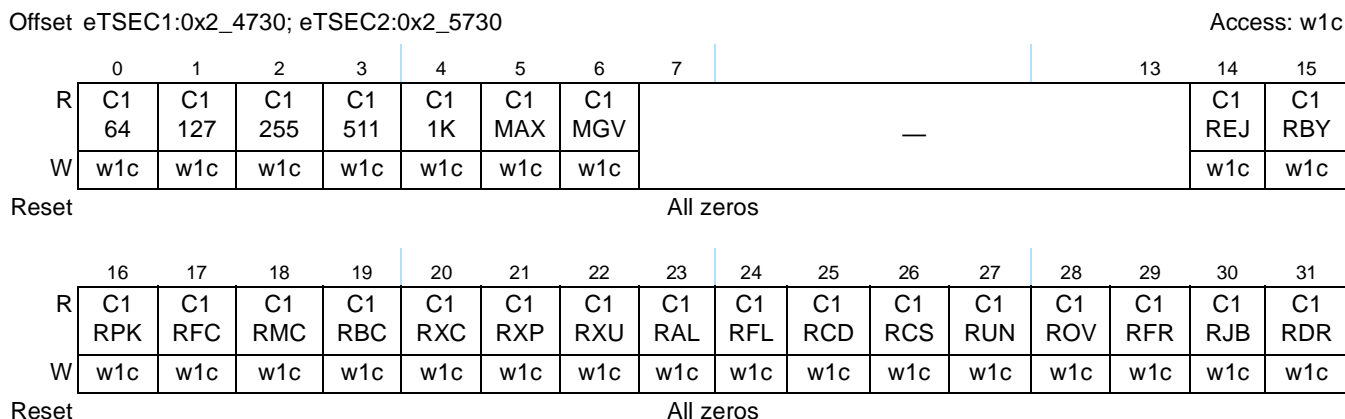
Offset eTSEC1:0x2_4730; eTSEC2:0x2_5730 Access: w1c

| | 0 | 1 | 2 | 3 | 4 | 5 | 6 | 7 … 13 | 14 | 15 |
|---|---|---|---|---|---|---|---|---|---|---|
| R | C1 64 | C1 127 | C1 255 | C1 511 | C1 1K | C1 MAX | C1 MGV | — | C1 REJ | C1 RBY |
| W | w1c | w1c | w1c | w1c | w1c | w1c | w1c | | w1c | w1c |
| Reset | All zeros | | | | | | | | | |

| | 16 | 17 | 18 | 19 | 20 | 21 | 22 | 23 | 24 | 25 | 26 | 27 | 28 | 29 | 30 | 31 |
|---|---|---|---|---|---|---|---|---|---|---|---|---|---|---|---|---|
| R | C1 RPK | C1 RFC | C1 RMC | C1 RBC | C1 RXC | C1 RXP | C1 RXU | C1 RAL | C1 RFL | C1 RCD | C1 RCS | C1 RUN | C1 ROV | C1 RFR | C1 RJB | C1 RDR |
| W | w1c | w1c | w1c | w1c | w1c | w1c | w1c | w1c | w1c | w1c | w1c | w1c | w1c | w1c | w1c | w1c |
| Reset | All zeros | | | | | | | | | | | | | | | |